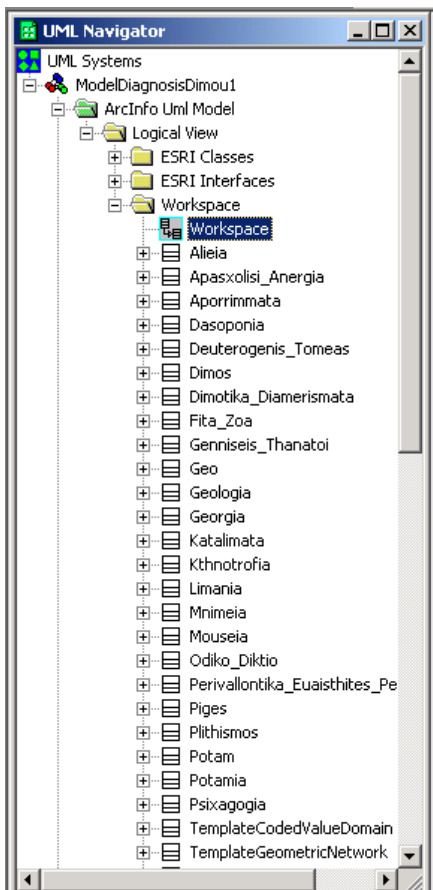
UML Navigator

UML Systems
ModelDiagnosisDimou1
ArcInfo Uml Model
Logical View
ESRI Classes
ESRI Interfaces
Workspace
Workspace
Alieia
Apasxolisi_Anergia
Aporrimmata
Dasoponia
Deuterogenis_Tomeas
Dimos
Dimotika_Diamerismata
Fita_Zoa
Genniseis_Thanatoi
Geo
Geologia
Georgia
Katalimata
Kthnotrofia
Limania
Mnimeia
Mouseia
Odiko_Diktio
Perivallontika_Euaisthites_Pe
Piges
Plithismos
Potam
Potamia
Psixagogia
TemplateCodedValueDomain
TemplateGeometricNetwork